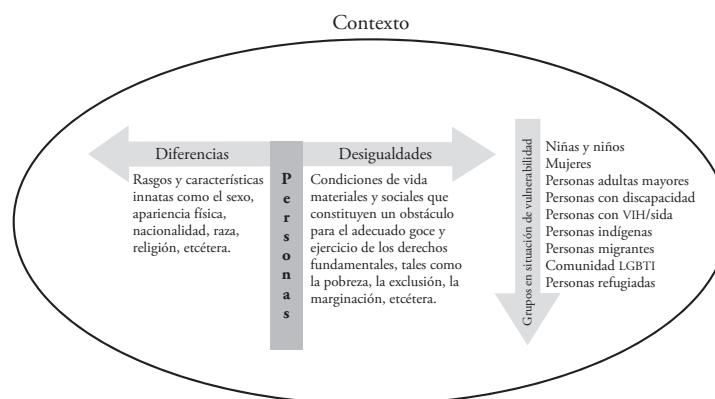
Contexto

Diferencias

Rasgos y características innatas como el sexo, apariencia física, nacionalidad, raza, religión, etcétera.

Personas

Desigualdades

Condiciones de vida materiales y sociales que constituyen un obstáculo para el adecuado goce y ejercicio de los derechos fundamentales, tales como la pobreza, la exclusión, la marginación, etcétera.

Grupos en situación de vulnerabilidad

Niñas y niños
Mujeres
Personas adultas mayores
Personas con discapacidad
Personas con VIH/sida
Personas indígenas
Personas migrantes
Comunidad LGBTI
Personas refugiadas